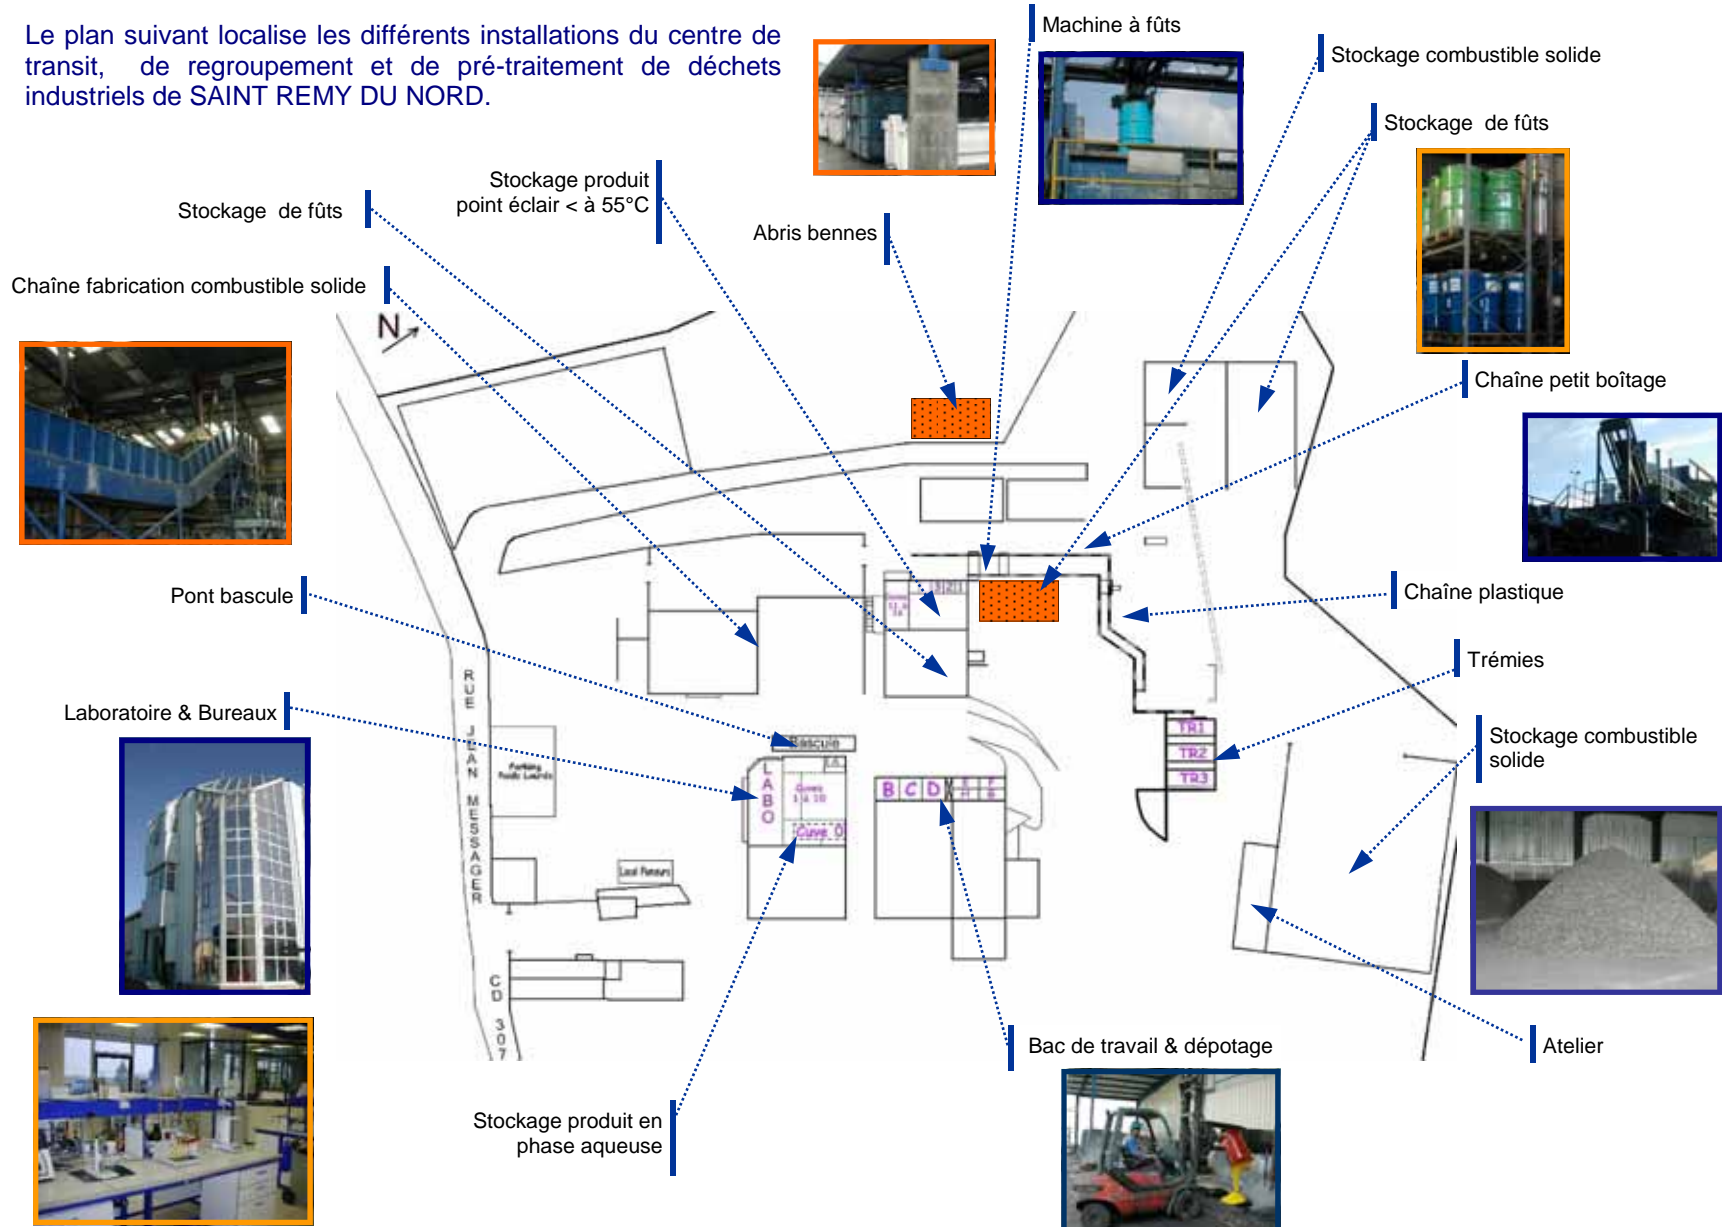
Le plan suivant localise les différents installations du centre de transit, de regroupement et de pré-traitement de déchets industriels de SAINT REMY DU NORD.

Machine à fûts

Stockage combustible solide

Stockage de fûts

Stockage produit point éclair < à 55°C

Stockage de fûts

Abris bennes

Chaîne fabrication combustible solide

N

Chaîne petit boîtage

Chaîne plastique

Pont bascule

Trémies

Laboratoire & Bureaux

Stockage combustible solide

RUE JEAN MESSAGER

Bascule

LABO

Cuve 0

B C D

TR1

TR2

TR3

Local Pompiers

C D 307

Bac de travail & dépotage

Atelier

Stockage produit en phase aqueuse